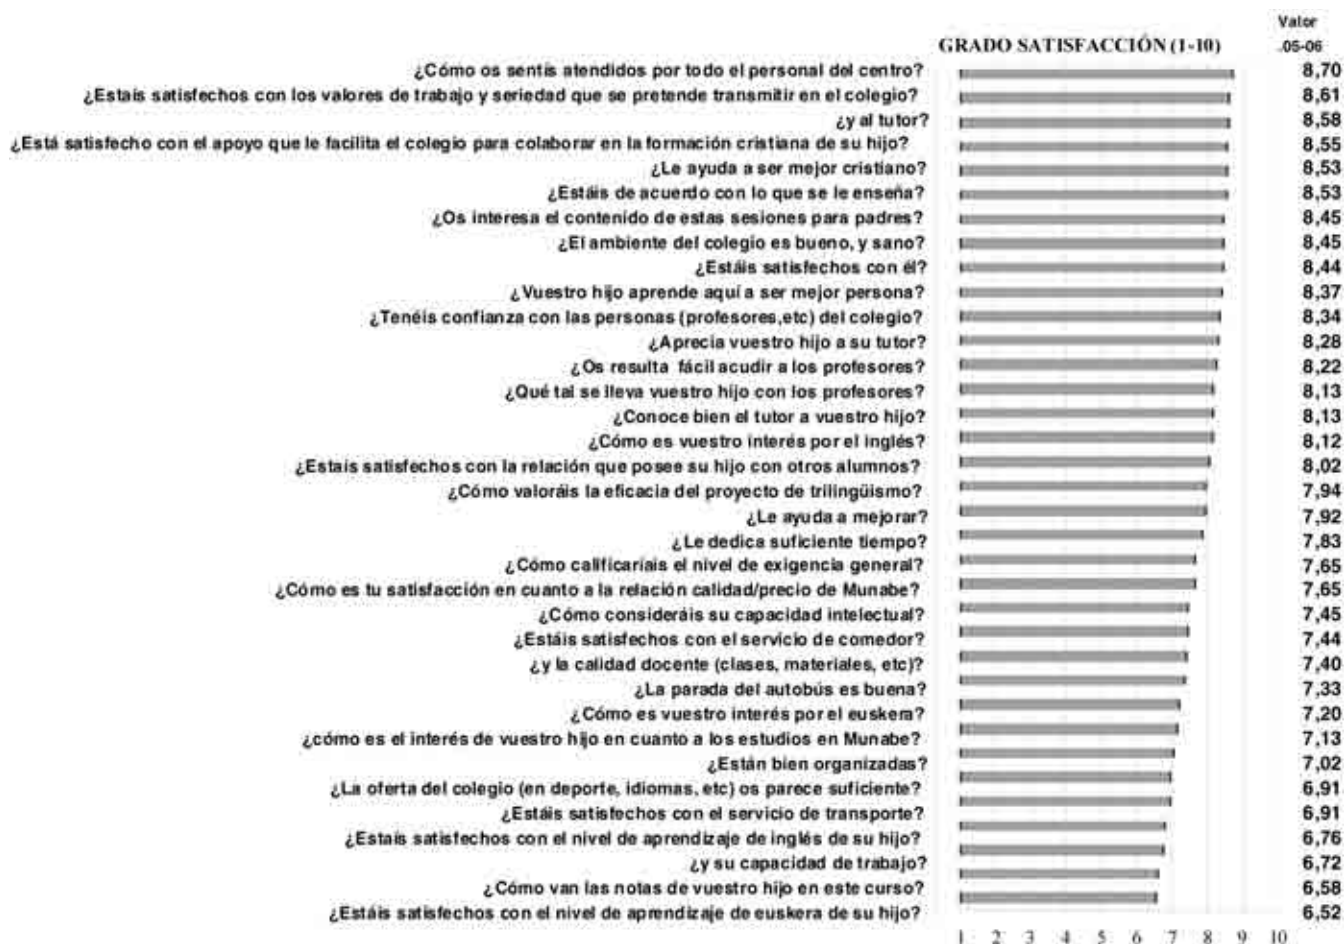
GRADO SATISFACCIÓN (1-10)

Valor .05-06

| Pregunta | Valor .05-06 |
|---|---|
| ¿Cómo os sentís atendidos por todo el personal del centro? | 8,70 |
| ¿Estais satisfechos con los valores de trabajo y seriedad que se pretende transmitir en el colegio? | 8,61 |
| ¿y al tutor? | 8,58 |
| ¿Está satisfecho con el apoyo que le facilita el colegio para colaborar en la formación cristiana de su hijo? | 8,55 |
| ¿Le ayuda a ser mejor cristiano? | 8,53 |
| ¿Estáis de acuerdo con lo que se le enseña? | 8,53 |
| ¿Os interesa el contenido de estas sesiones para padres? | 8,45 |
| ¿El ambiente del colegio es bueno, y sano? | 8,45 |
| ¿Estáis satisfechos con él? | 8,44 |
| ¿Vuestro hijo aprende aquí a ser mejor persona? | 8,37 |
| ¿Tenéis confianza con las personas (profesores,etc) del colegio? | 8,34 |
| ¿Aprecia vuestro hijo a su tutor? | 8,28 |
| ¿Os resulta fácil acudir a los profesores? | 8,22 |
| ¿Qué tal se lleva vuestro hijo con los profesores? | 8,13 |
| ¿Conoce bien el tutor a vuestro hijo? | 8,13 |
| ¿Cómo es vuestro interés por el inglés? | 8,12 |
| ¿Estais satisfechos con la relación que posee su hijo con otros alumnos? | 8,02 |
| ¿Cómo valoráis la eficacia del proyecto de trilingüismo? | 7,94 |
| ¿Le ayuda a mejorar? | 7,92 |
| ¿Le dedica suficiente tiempo? | 7,83 |
| ¿Cómo calificaríais el nivel de exigencia general? | 7,65 |
| ¿Cómo es tu satisfacción en cuanto a la relación calidad/precio de Munabe? | 7,65 |
| ¿Cómo consideráis su capacidad intelectual? | 7,45 |
| ¿Estáis satisfechos con el servicio de comedor? | 7,44 |
| ¿y la calidad docente (clases, materiales, etc)? | 7,40 |
| ¿La parada del autobús es buena? | 7,33 |
| ¿Cómo es vuestro interés por el euskera? | 7,20 |
| ¿cómo es el interés de vuestro hijo en cuanto a los estudios en Munabe? | 7,13 |
| ¿Están bien organizadas? | 7,02 |
| ¿La oferta del colegio (en deporte, idiomas, etc) os parece suficiente? | 6,91 |
| ¿Estáis satisfechos con el servicio de transporte? | 6,91 |
| ¿Estais satisfechos con el nivel de aprendizaje de inglés de su hijo? | 6,76 |
| ¿y su capacidad de trabajo? | 6,72 |
| ¿Cómo van las notas de vuestro hijo en este curso? | 6,58 |
| ¿Estáis satisfechos con el nivel de aprendizaje de euskera de su hijo? | 6,52 |

1 2 3 4 5 6 7 8 9 10